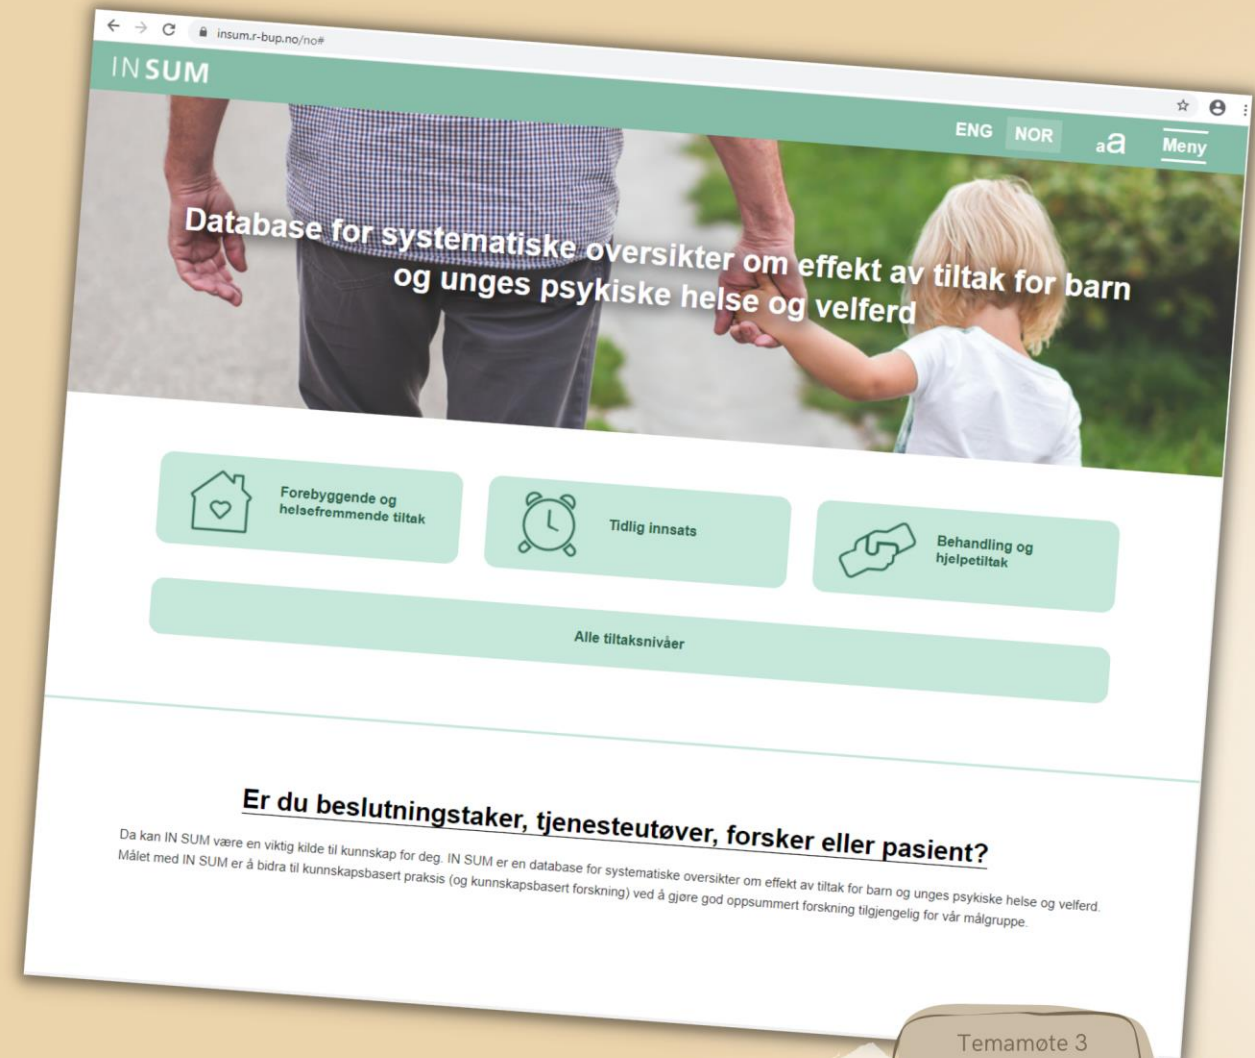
insum.r-bup.no/no#

IN SUM

ENG NOR aA Meny

Database for systematiske oversikter om effekt av tiltak for barn og unges psykiske helse og velferd

Forebyggende og helsefremmende tiltak

Tidlig innsats

Behandling og hjelpetiltak

Alle tiltaksnivåer

Er du beslutningstaker, tjenesteutøver, forsker eller pasient?

Da kan IN SUM være en viktig kilde til kunnskap for deg. IN SUM er en database for systematiske oversikter om effekt av tiltak for barn og unges psykiske helse og velferd. Målet med IN SUM er å bidra til kunnskapsbasert praksis (og kunnskapsbasert forskning) ved å gjøre god oppsummert forskning tilgjengelig for vår målgruppe.

Temamøte 3